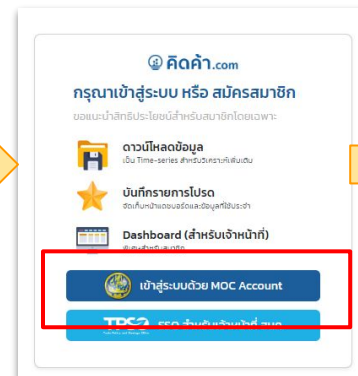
คิดค้า.com

กรุณาเข้าสู่ระบบ หรือ สมัครสมาชิก

ขอแนะนำสิทธิประโยชน์สำหรับสมาชิกโดยเฉพาะ:

ดาวน์โหลดข้อมูล
เป็น Time-series สำหรับวิเคราะห์เพิ่มเติม

บันทึกรายการโปรด
จัดเก็บหน้าแดชบอร์ดและข้อมูลที่ใช้ประจำ

Dashboard (สำหรับเจ้าหน้าที่)
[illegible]

เข้าสู่ระบบด้วย MOC Account

TPSO SSO สำหรับเจ้าหน้าที่ สนค.